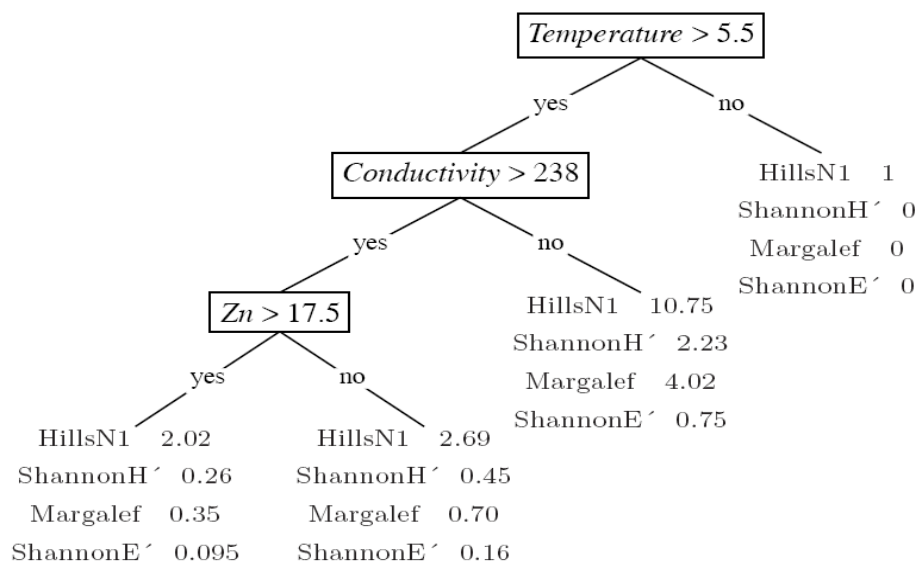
$Temperature > 5.5$

yes

no

HillsN1 1
ShannonH´ 0
Margalef 0
ShannonE´ 0

$Conductivity > 238$

yes

no

HillsN1 10.75
ShannonH´ 2.23
Margalef 4.02
ShannonE´ 0.75

$Zn > 17.5$

yes

no

HillsN1 2.02
ShannonH´ 0.26
Margalef 0.35
ShannonE´ 0.095

HillsN1 2.69
ShannonH´ 0.45
Margalef 0.70
ShannonE´ 0.16